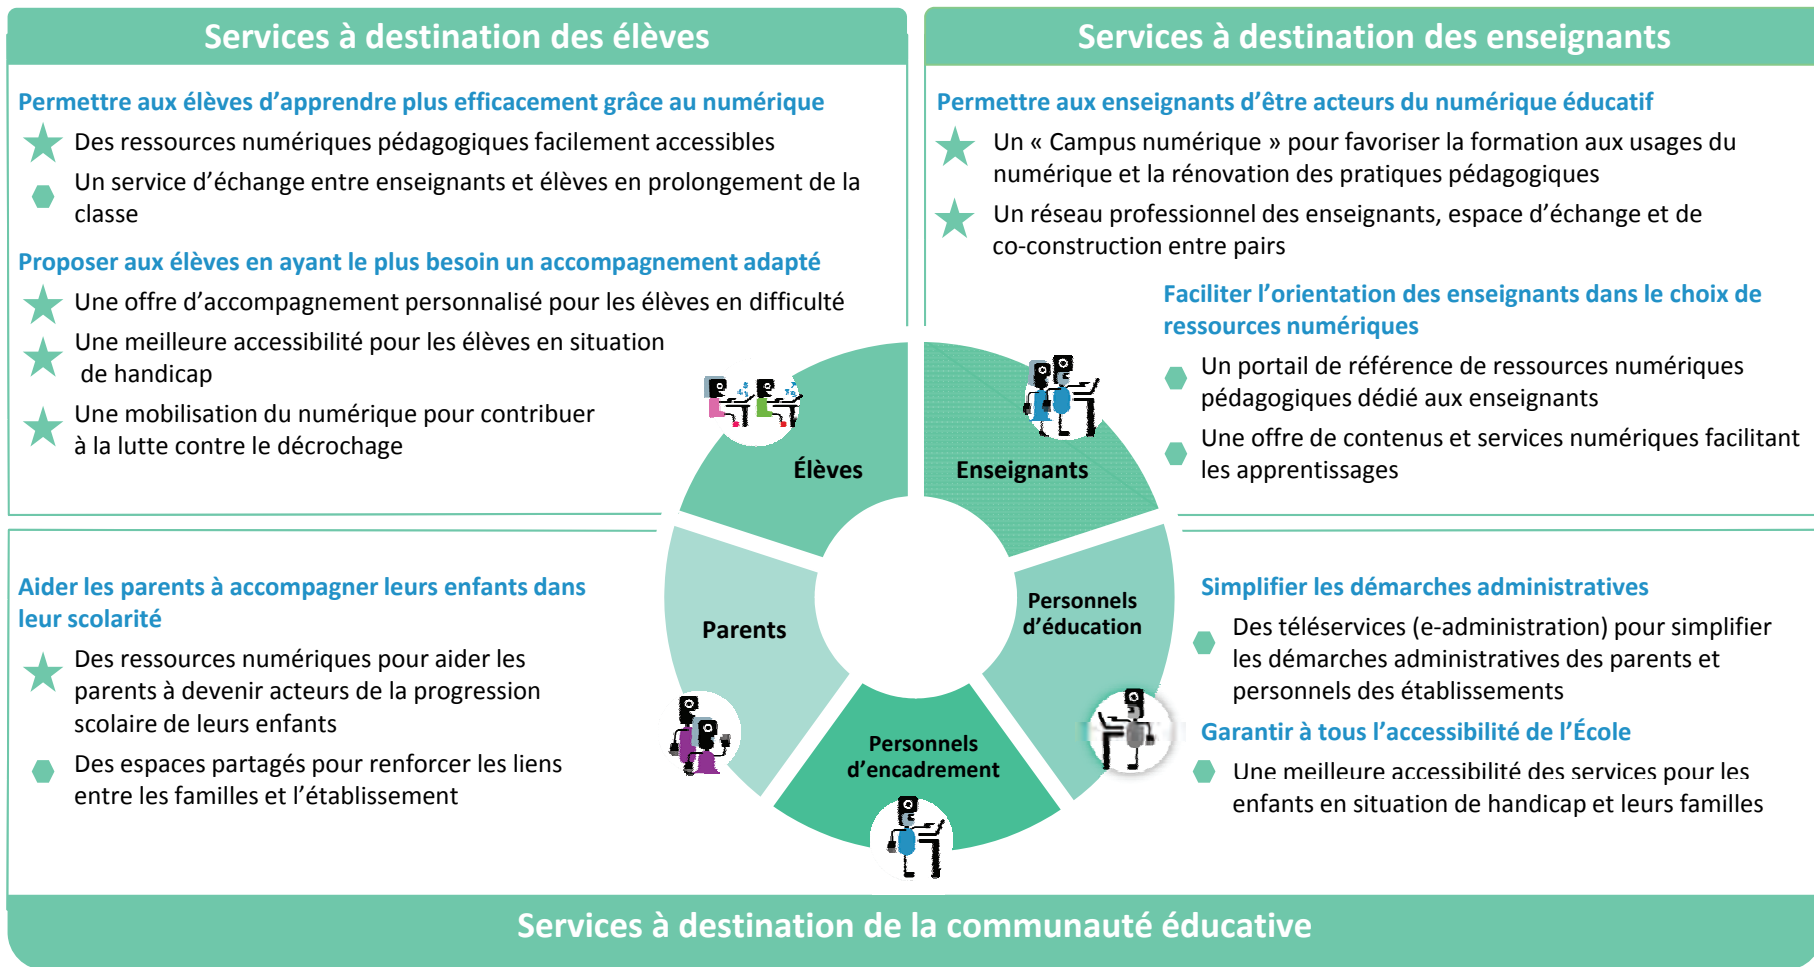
Services à destination des élèves

Permettre aux élèves d'apprendre plus efficacement grâce au numérique

Des ressources numériques pédagogiques facilement accessibles

Un service d'échange entre enseignants et élèves en prolongement de la classe

Proposer aux élèves en ayant le plus besoin un accompagnement adapté

Une offre d'accompagnement personnalisé pour les élèves en difficulté

Une meilleure accessibilité pour les élèves en situation de handicap

Une mobilisation du numérique pour contribuer à la lutte contre le décrochage

Services à destination des enseignants

Permettre aux enseignants d'être acteurs du numérique éducatif

Un « Campus numérique » pour favoriser la formation aux usages du numérique et la rénovation des pratiques pédagogiques

Un réseau professionnel des enseignants, espace d'échange et de co-construction entre pairs

Faciliter l'orientation des enseignants dans le choix de ressources numériques

Un portail de référence de ressources numériques pédagogiques dédié aux enseignants

Une offre de contenus et services numériques facilitant les apprentissages

Élèves

Enseignants

Parents

Personnels d'éducation

Personnels d'encadrement

Aider les parents à accompagner leurs enfants dans leur scolarité

Des ressources numériques pour aider les parents à devenir acteurs de la progression scolaire de leurs enfants

Des espaces partagés pour renforcer les liens entre les familles et l'établissement

Simplifier les démarches administratives

Des téléservices (e-administration) pour simplifier les démarches administratives des parents et personnels des établissements

Garantir à tous l'accessibilité de l'École

Une meilleure accessibilité des services pour les enfants en situation de handicap et leurs familles

Services à destination de la communauté éducative